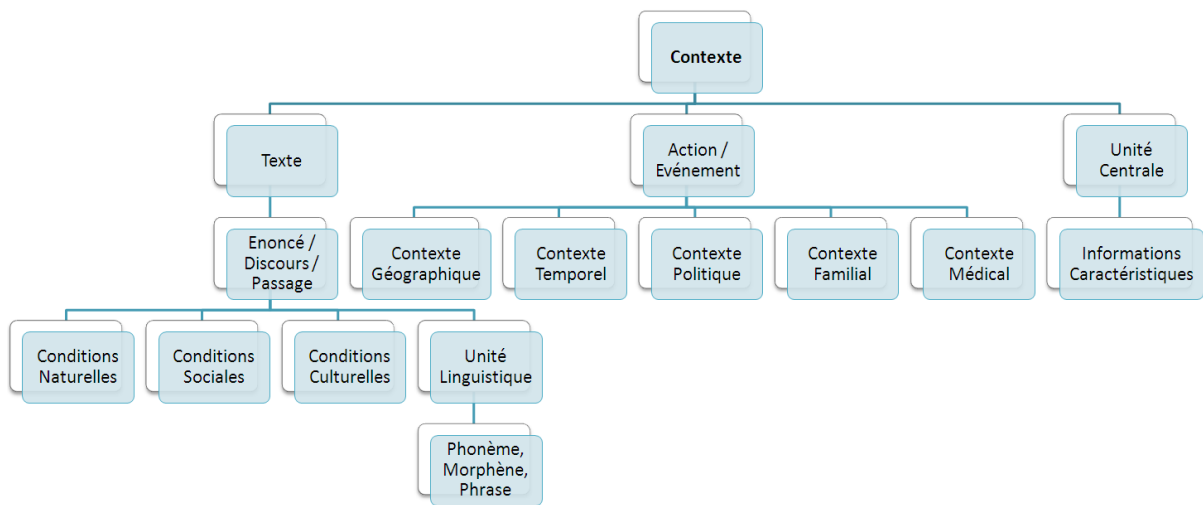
Contexte

Texte

Action / Evénement

Unité Centrale

Enoncé / Discours / Passage

Contexte Géographique

Contexte Temporel

Contexte Politique

Contexte Familial

Contexte Médical

Informations Caractéristiques

Conditions Naturelles

Conditions Sociales

Conditions Culturelles

Unité Linguistique

Phonème, Morphène, Phrase